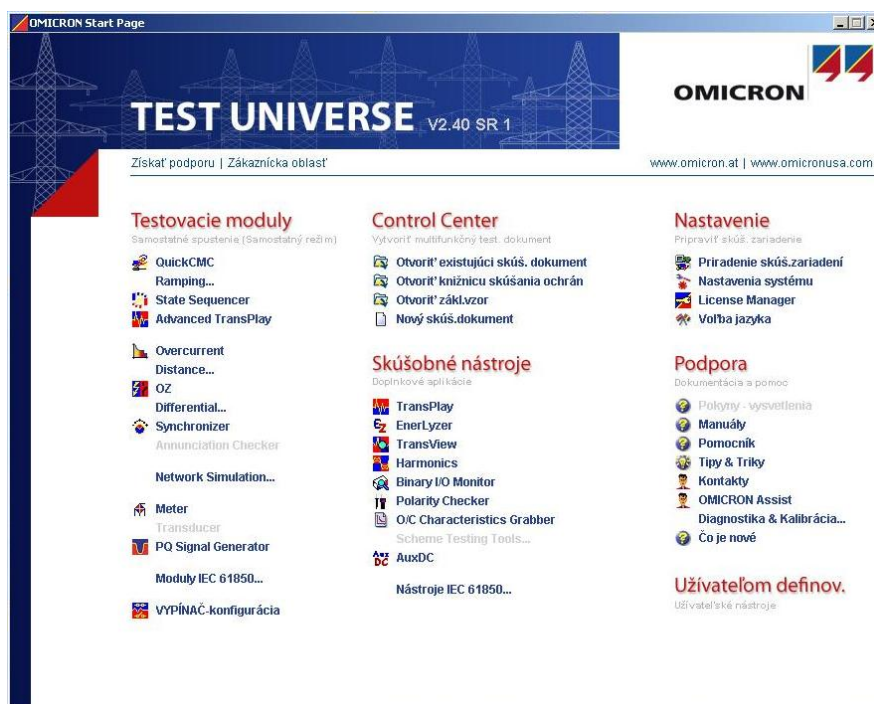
OMICRON Start Page

TEST UNIVERSE V2.40 SR 1

OMICRON

Získať podporu | Zákaznícka oblasť

www.omicron.at | www.omicronusa.com

Testovacie moduly
Samostatné spustenie (Samostatný režim)

QuickCMC
Ramping...
State Sequencer
Advanced TransPlay

Overcurrent
Distance...
OZ
Differential...
Synchronizer
Annunciation Checker

Network Simulation...

Meter
Transducer
PQ Signal Generator

Moduly IEC 61850...

VYPÍNAČ-konfigurácia

Control Center
Vytvoriť multifunkčný test. dokument

Otvoriť existujúci skúš. dokument
Otvoriť knižnicu skúšania ochrán
Otvoriť zákl.vzor
Nový skúš.dokument

Skúšobné nástroje
Doplnkové aplikácie

TransPlay
EnerLyzer
TransView
Harmonics
Binary I/O Monitor
Polarity Checker
O/C Characteristics Grabber
Scheme Testing Tools...
AuxDC

Nástroje IEC 61850...

Nastavenie
Pripraviť skúš. zariadenie

Priradenie skúš.zariadení
Nastavenia systému
License Manager
Voľba jazyka

Podpora
Dokumentácia a pomoc

Pokyny - vysvetlenia
Manuály
Pomocník
Tipy & Triky
Kontakty
OMICRON Assist
Diagnostika & Kalibrácia...
Čo je nové

Užívateľom definov.
Užívateľské nástroje